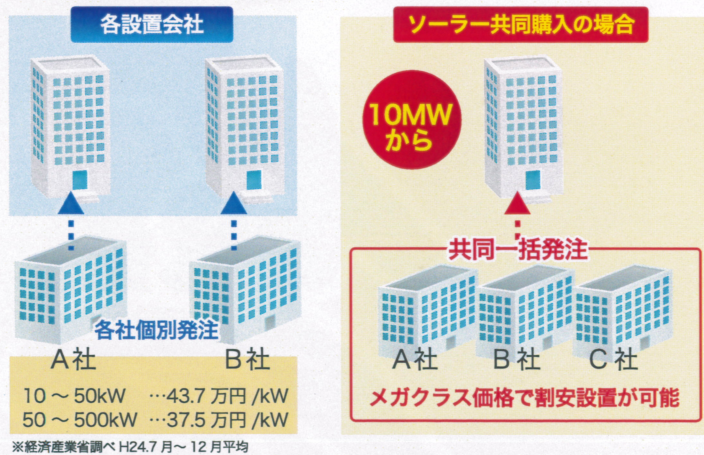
各設置会社

各社個別発注

A社　B社

10 ～ 50kW　…43.7 万円 /kW
50 ～ 500kW　…37.5 万円 /kW

※経済産業省調べ H24.7 月～ 12 月平均

ソーラー共同購入の場合

10MW から

共同一括発注

A社　B社　C社

メガクラス価格で割安設置が可能